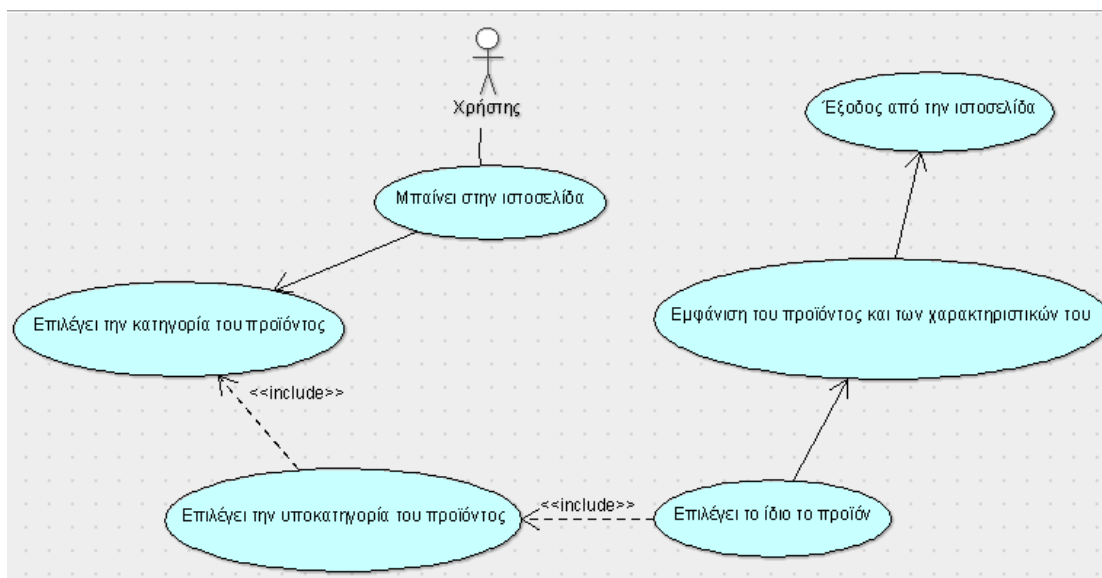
Χρήστης

Έξοδος από την ιστοσελίδα

Μπαίνει στην ιστοσελίδα

Επιλέγει την κατηγορία του προϊόντος

Εμφάνιση του προϊόντος και των χαρακτηριστικών του

<<include>>

Επιλέγει την υποκατηγορία του προϊόντος

<<include>>

Επιλέγει το ίδιο το προϊόν